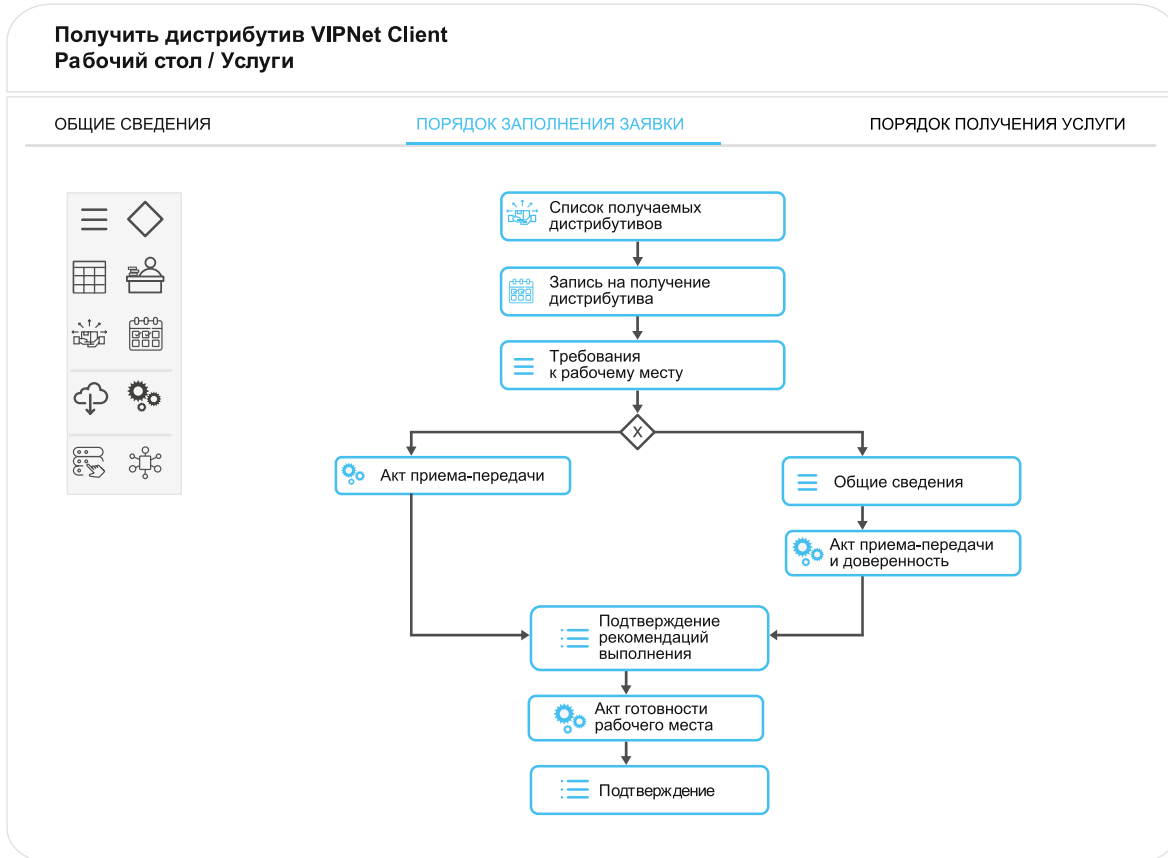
Получить дистрибутив VIPNet Client
Рабочий стол / Услуги

ОБЩИЕ СВЕДЕНИЯ
ПОРЯДОК ЗАПОЛНЕНИЯ ЗАЯВКИ
ПОРЯДОК ПОЛУЧЕНИЯ УСЛУГИ

Список получаемых дистрибутивов

Запись на получение дистрибутива

Требования к рабочему месту

X

Акт приема-передачи

Общие сведения

Акт приема-передачи и доверенность

Подтверждение рекомендаций выполнения

Акт готовности рабочего места

Подтверждение